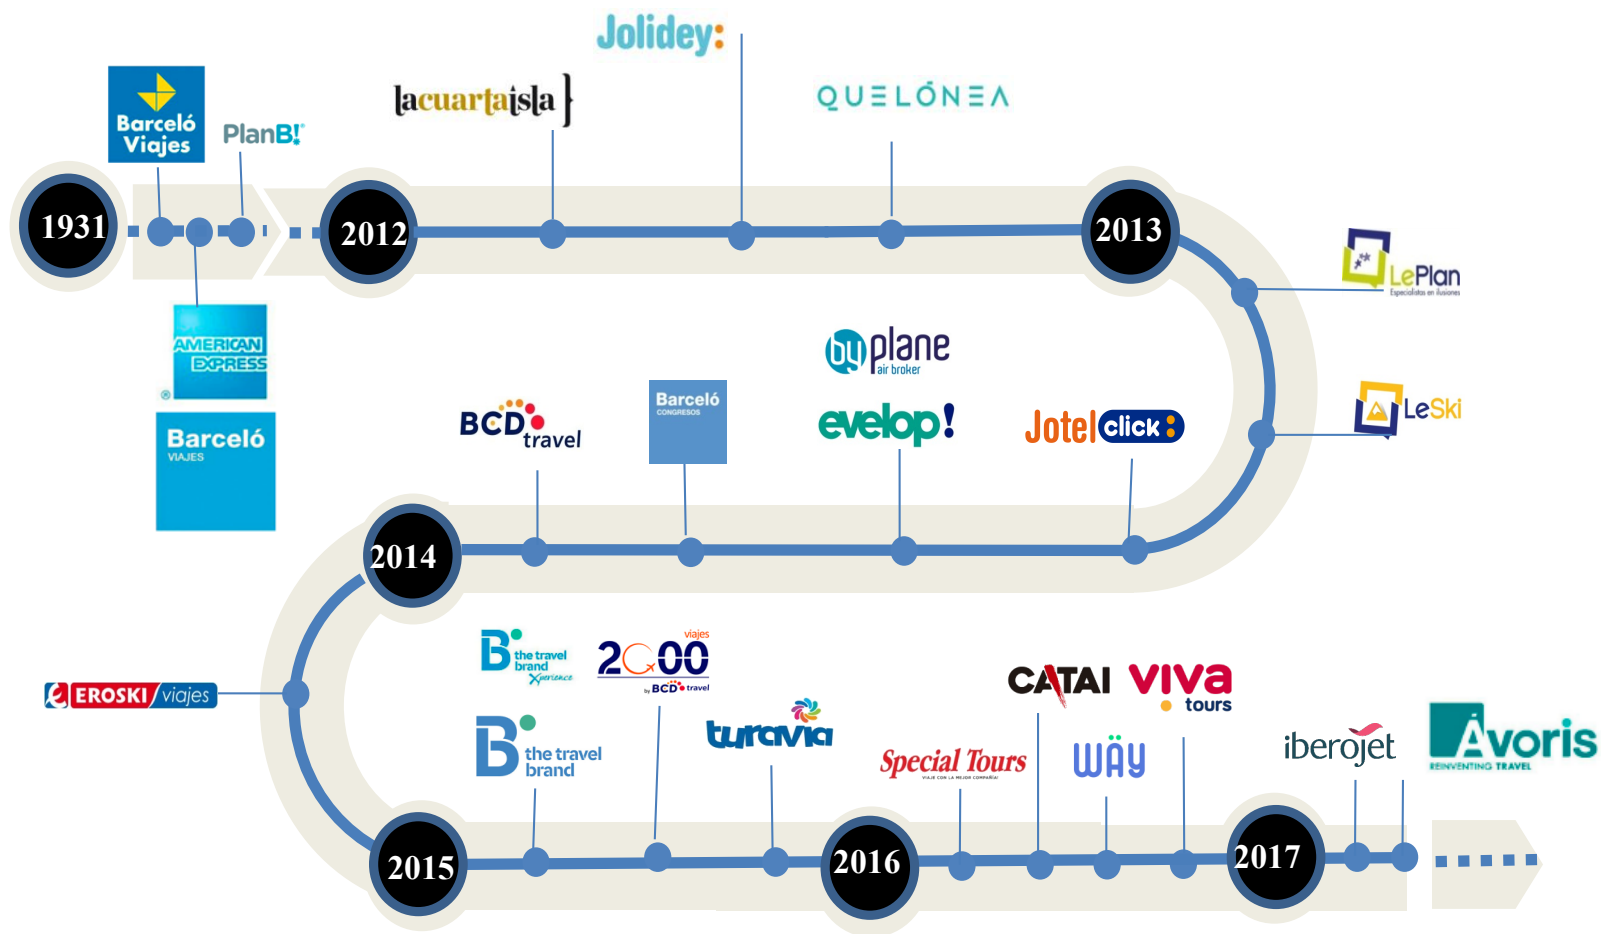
Jolidey:

lacuartaisla

QUELÓNEA

Barceló Viajes

PlanB!

1931

2012

2013

AMERICAN EXPRESS

Barceló VIAJES

LePlan Especialistas en ilusiones

byplane air broker

BCD travel

Barceló CONGRESOS

evelop!

Jotelclick

LeSki

2014

EROSKI viajes

B the travel brand Xperience

2000 viajes by BCD travel

B the travel brand

turavia

Special Tours VIAJE CON LA MEJOR COMPAÑÍA

CATAI

viva tours

WÄY

iberojet

Avoris REINVENTING TRAVEL

2015

2016

2017